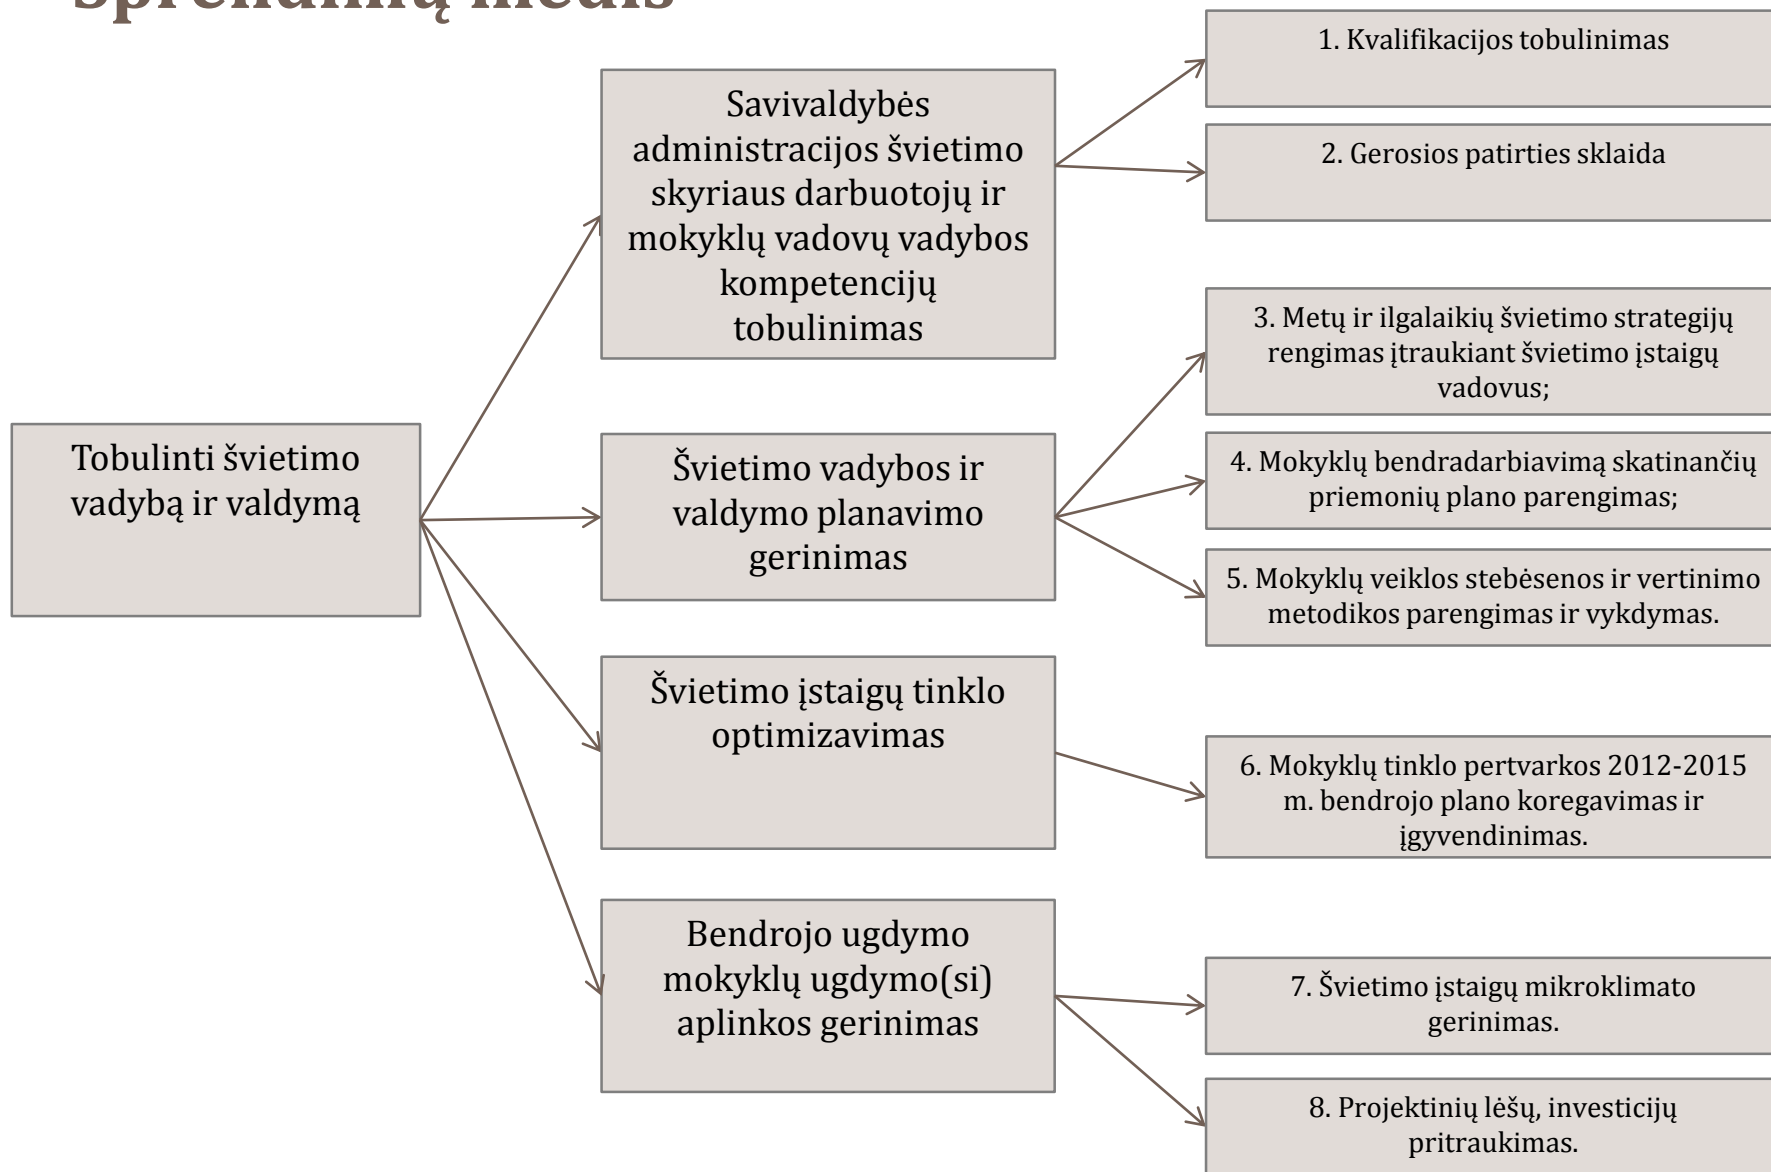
Sprendimų medis

Tobulinti švietimo vadybą ir valdymą

Savivaldybės administracijos švietimo skyriaus darbuotojų ir mokyklų vadovų vadybos kompetencijų tobulinimas

1. Kvalifikacijos tobulinimas

2. Gerosios patirties sklaida

Švietimo vadybos ir valdymo planavimo gerinimas

3. Metų ir ilgalaikių švietimo strategijų rengimas įtraukiant švietimo įstaigų vadovus;

4. Mokyklų bendradarbiavimą skatinančių priemonių plano parengimas;

5. Mokyklų veiklos stebėsenos ir vertinimo metodikos parengimas ir vykdymas.

Švietimo įstaigų tinklo optimizavimas

6. Mokyklų tinklo pertvarkos 2012-2015 m. bendrojo plano koregavimas ir įgyvendinimas.

Bendrojo ugdymo mokyklų ugdymo(si) aplinkos gerinimas

7. Švietimo įstaigų mikroklimato gerinimas.

8. Projektinių lėšų, investicijų pritraukimas.